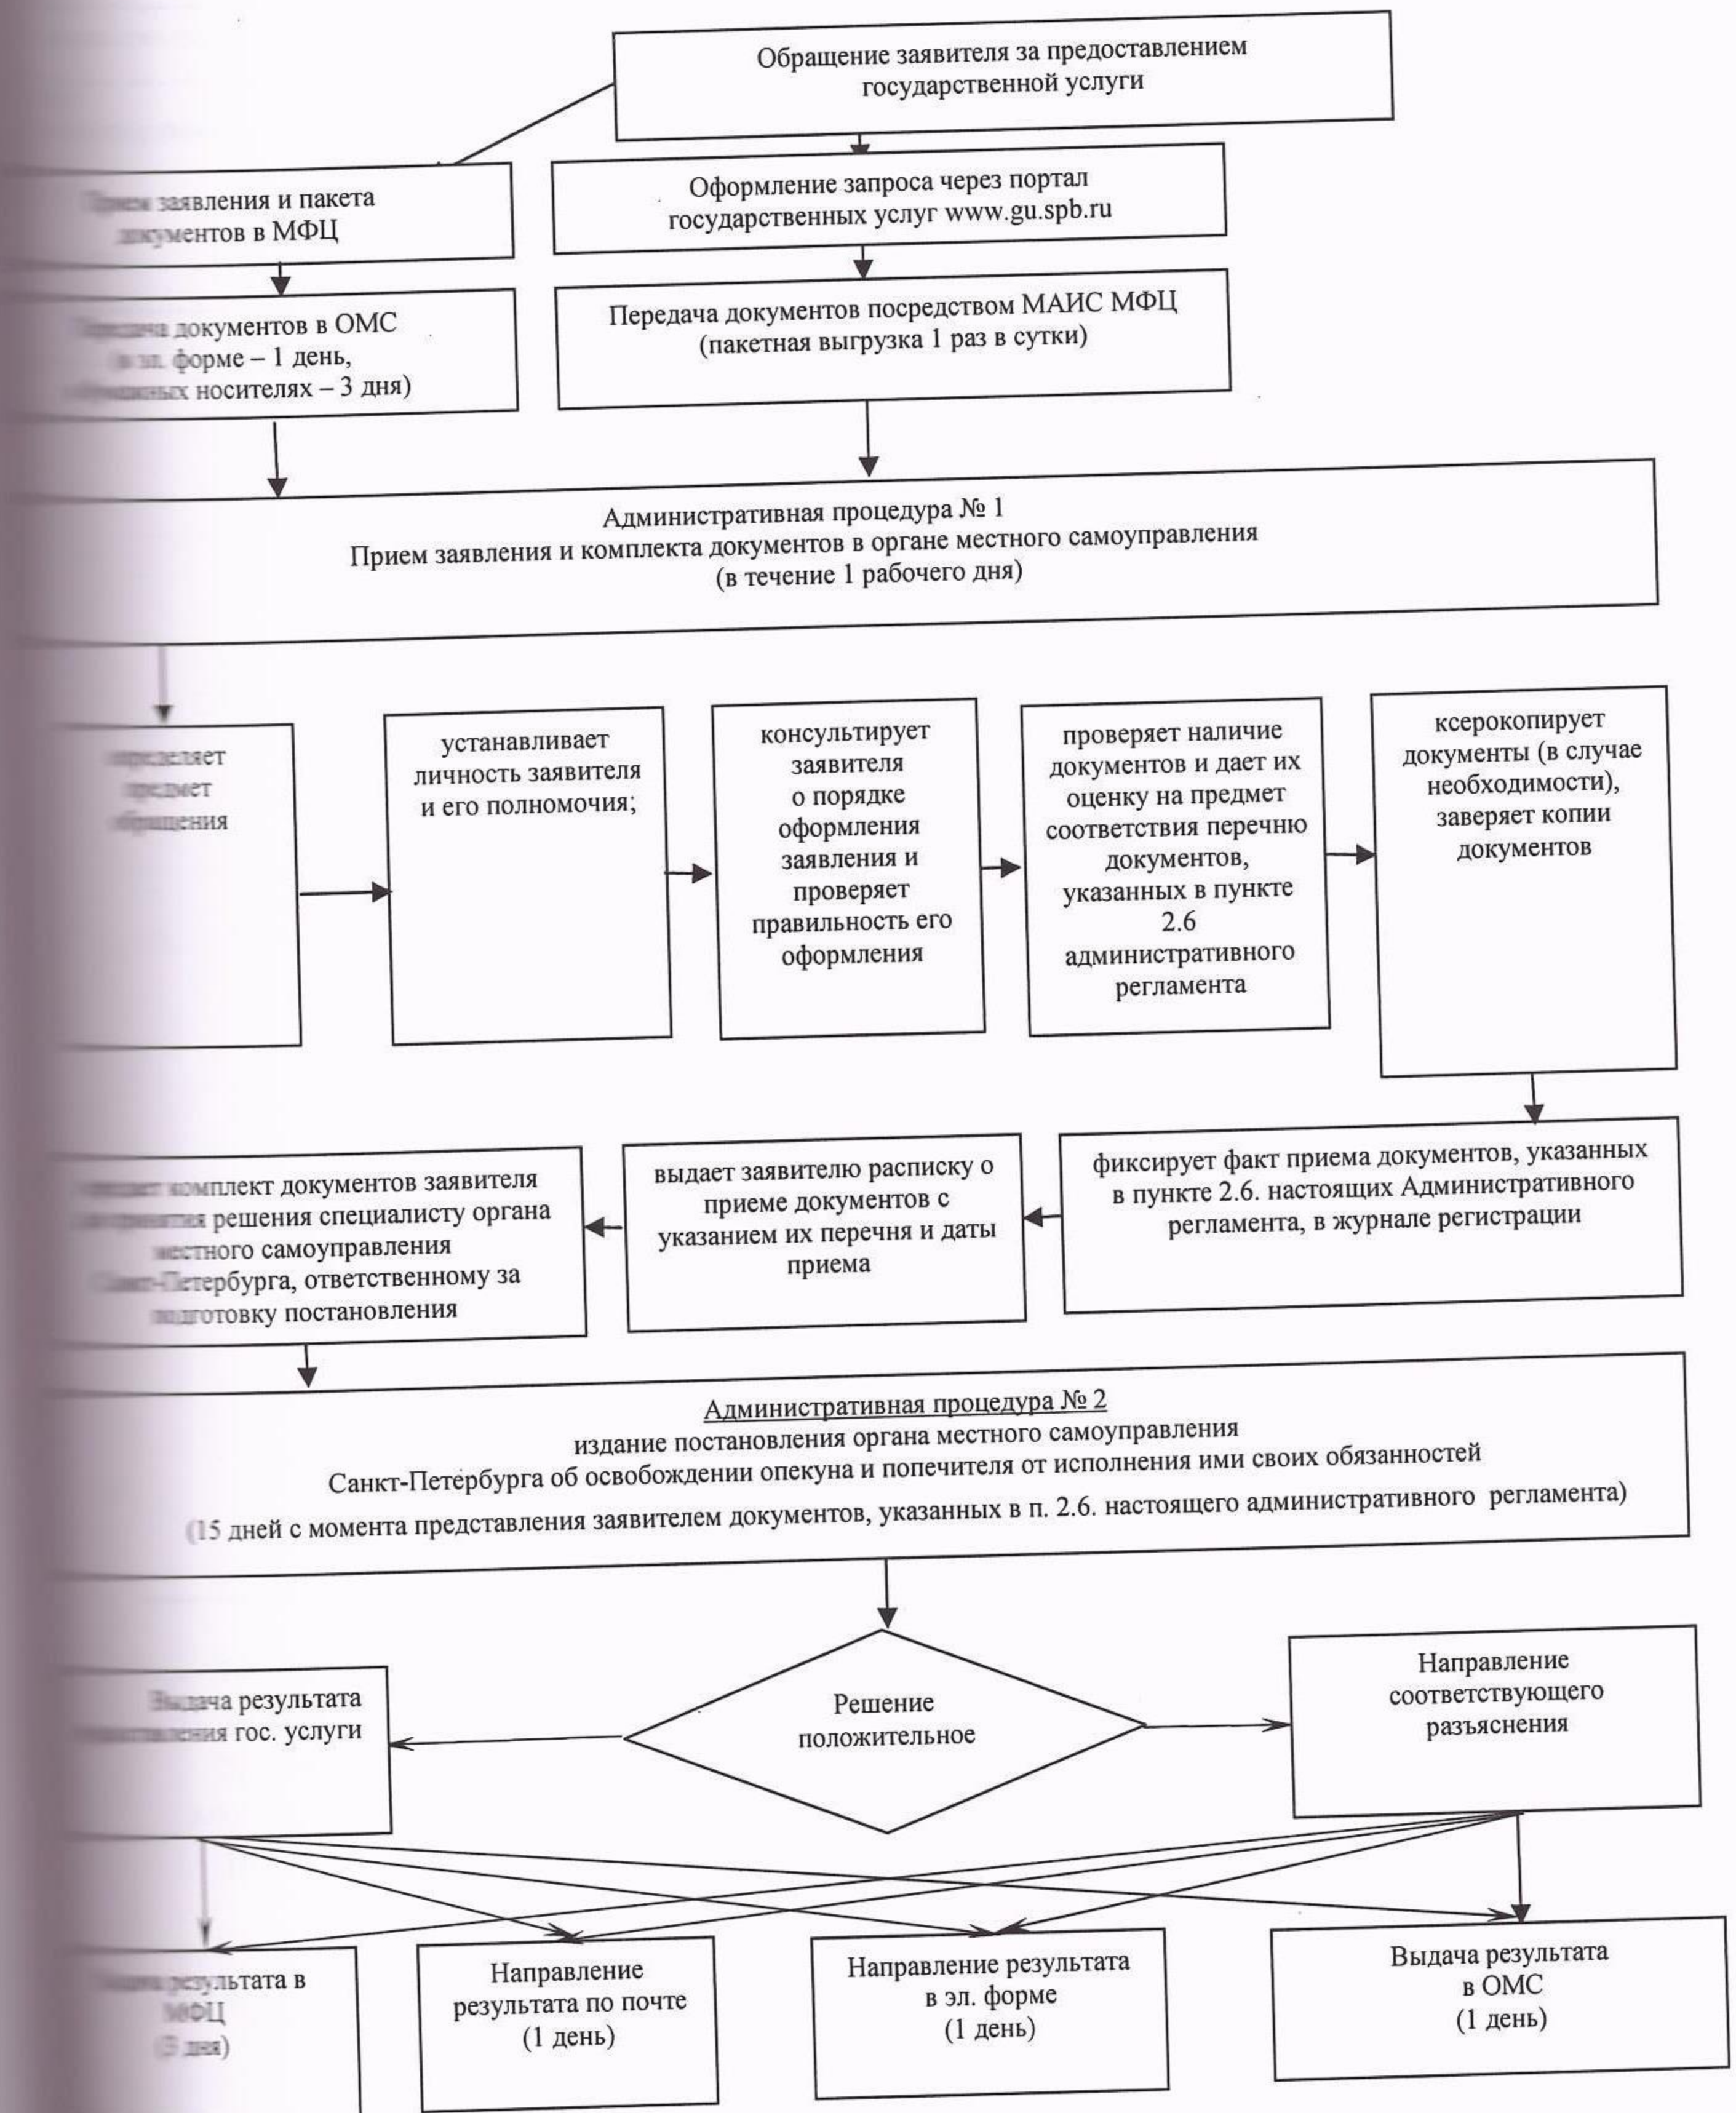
Обращение заявителя за предоставлением государственной услуги

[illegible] заявления и пакета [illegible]кументов в МФЦ

Оформление запроса через портал государственных услуг www.gu.spb.ru

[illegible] документов в ОМС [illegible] форме – 1 день, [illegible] носителях – 3 дня)

Передача документов посредством МАИС МФЦ (пакетная выгрузка 1 раз в сутки)

Административная процедура № 1
Прием заявления и комплекта документов в органе местного самоуправления
(в течение 1 рабочего дня)

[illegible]деляет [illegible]дмет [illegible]щения

устанавливает личность заявителя и его полномочия;

консультирует заявителя о порядке оформления заявления и проверяет правильность его оформления

проверяет наличие документов и дает их оценку на предмет соответствия перечню документов, указанных в пункте 2.6 административного регламента

ксерокопирует документы (в случае необходимости), заверяет копии документов

фиксирует факт приема документов, указанных в пункте 2.6. настоящих Административного регламента, в журнале регистрации

выдает заявителю расписку о приеме документов с указанием их перечня и даты приема

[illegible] комплект документов заявителя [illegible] решения специалисту органа местного самоуправления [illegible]-Петербурга, ответственному за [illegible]готовку постановления

Административная процедура № 2
издание постановления органа местного самоуправления
Санкт-Петербурга об освобождении опекуна и попечителя от исполнения ими своих обязанностей
(15 дней с момента представления заявителем документов, указанных в п. 2.6. настоящего административного регламента)

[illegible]дача результата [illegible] гос. услуги

Решение положительное

Направление соответствующего разъяснения

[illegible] результата в МФЦ ([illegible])

Направление результата по почте (1 день)

Направление результата в эл. форме (1 день)

Выдача результата в ОМС (1 день)